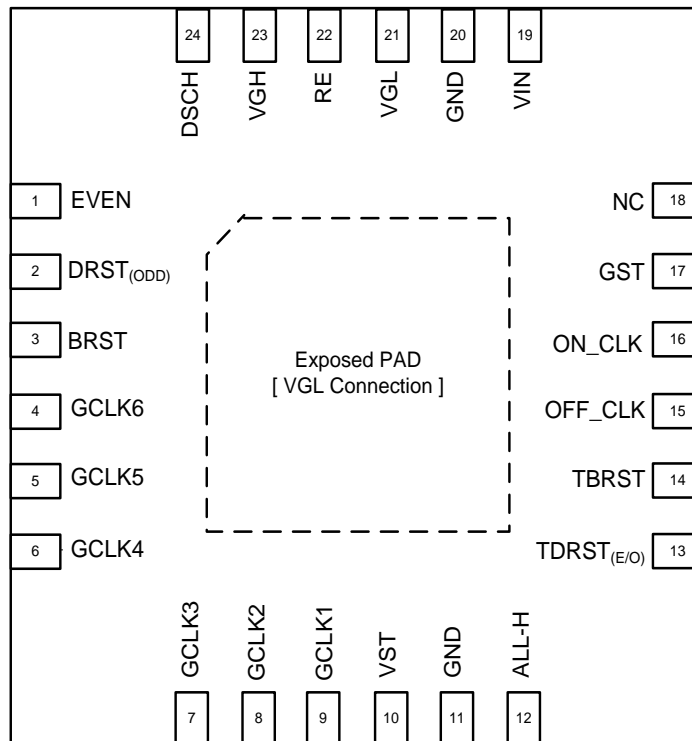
24 DSCH
23 VGH
22 RE
21 VGL
20 GND
19 VIN

1 EVEN
2 DRST$_{(ODD)}$
3 BRST
4 GCLK6
5 GCLK5
6 GCLK4

Exposed PAD
[ VGL Connection ]

NC 18
GST 17
ON_CLK 16
OFF_CLK 15
TBRST 14
TDRST$_{(E/O)}$ 13

GCLK3 7
GCLK2 8
GCLK1 9
VST 10
GND 11
ALL-H 12